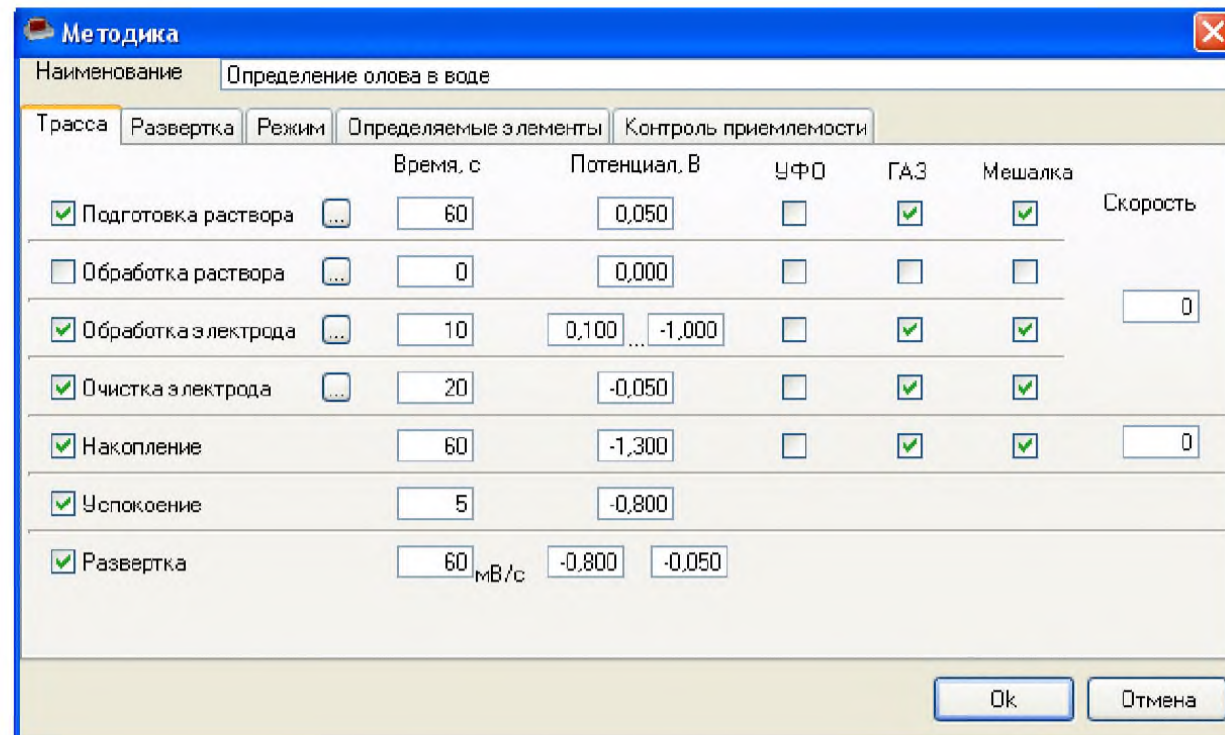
Методика

Наименование | Определение олова в воде

Трасса | Развертка | Режим | Определяемые элементы | Контроль приемлемости

| | | Время, с | Потенциал, В | УФО | ГАЗ | Мешалка | Скорость |
|---|---|---|---|---|---|---|---|
| ☑ Подготовка раствора | ... | 60 | 0,050 | ☐ | ☑ | ☑ | |
| ☐ Обработка раствора | ... | 0 | 0,000 | ☐ | ☐ | ☐ | 0 |
| ☑ Обработка электрода | ... | 10 | 0,100 ... -1,000 | ☐ | ☑ | ☑ | |
| ☑ Очистка электрода | ... | 20 | -0,050 | ☐ | ☑ | ☑ | |
| ☑ Накопление | | 60 | -1,300 | ☐ | ☑ | ☑ | 0 |
| ☑ Успокоение | | 5 | -0,800 | | | | |
| ☑ Развертка | | 60 мВ/с | -0,800 -0,050 | | | | |

Ok | Отмена